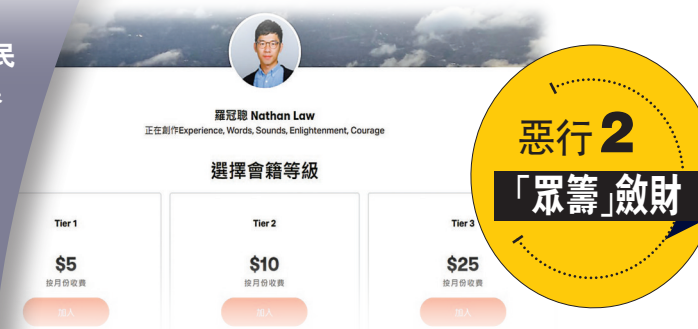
民

羅冠聰 Nathan Law
正在創作Experience, Words, Sounds, Enlightenment, Courage

選擇會籍等級

| Tier 1 | Tier 2 | Tier 3 |
|---|---|---|
| $5 | $10 | $25 |
| 按月份收費 | 按月份收費 | 按月份收費 |
| 加入 | 加入 | 加入 |

惡行 2
「眾籌」斂財